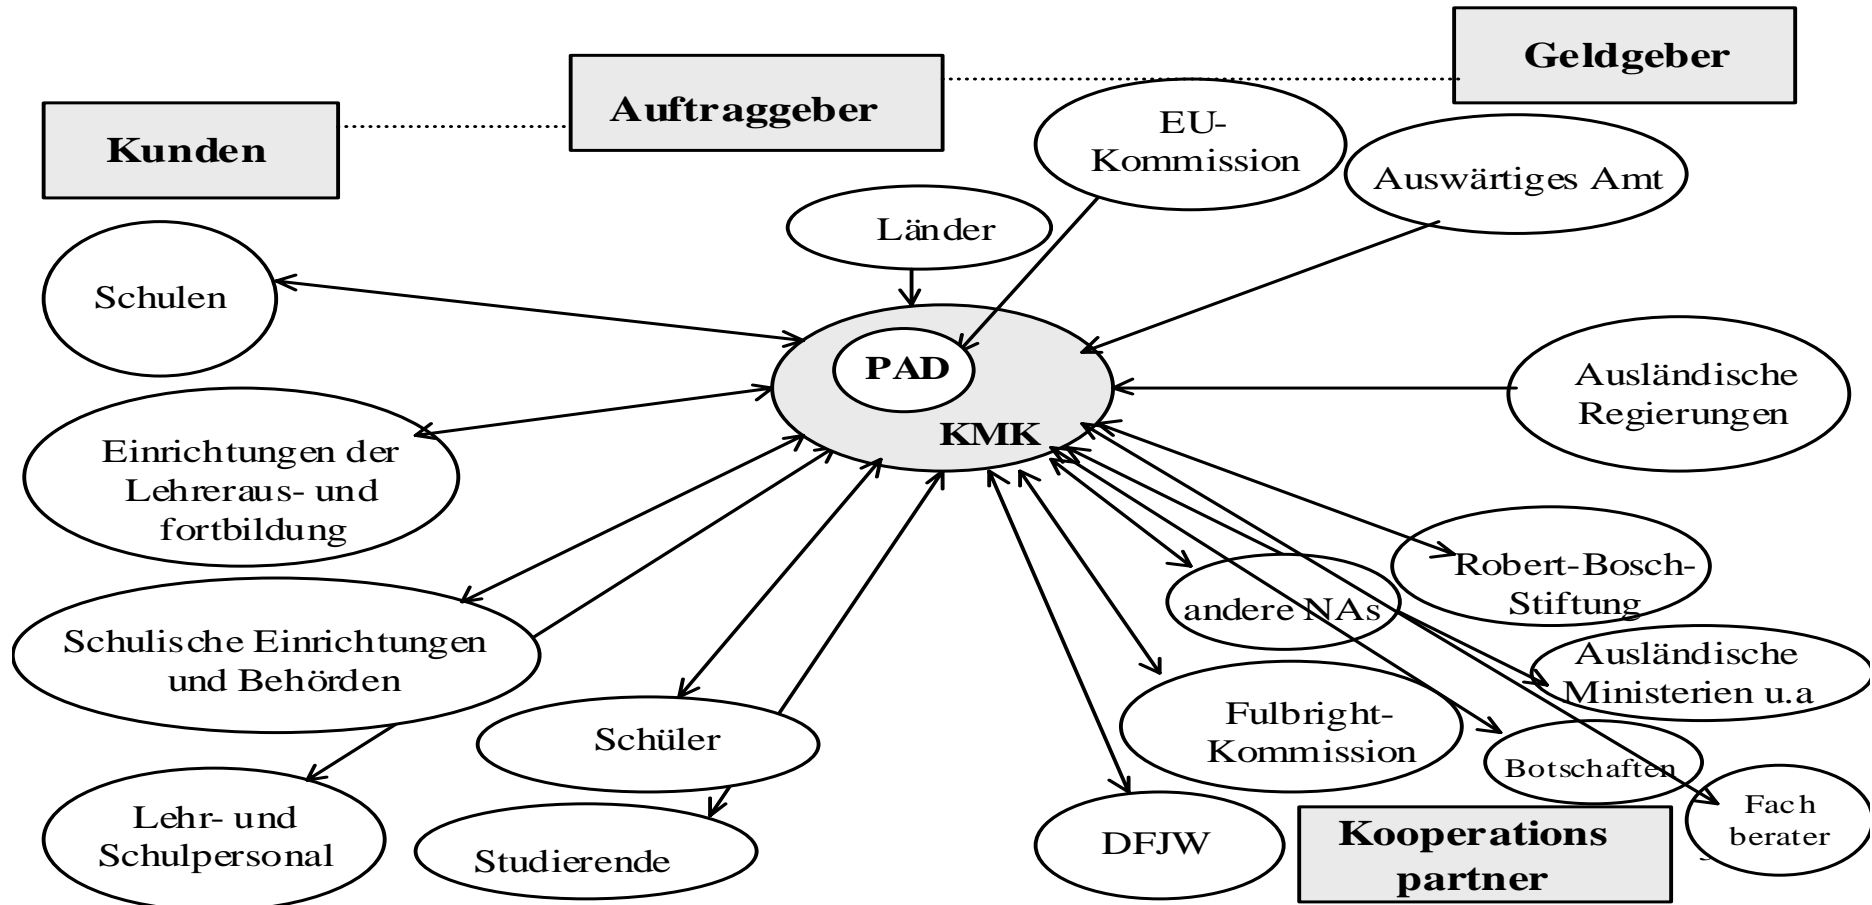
Geldgeber

Auftraggeber

Kunden

EU-Kommission

Auswärtiges Amt

Länder

Schulen

PAD

KMK

Ausländische Regierungen

Einrichtungen der Lehreraus- und fortbildung

Robert-Bosch-Stiftung

andere NAs

Schulische Einrichtungen und Behörden

Ausländische Ministerien u.a

Fulbright-Kommission

Schüler

Botschaften

Lehr- und Schulpersonal

Studierende

DFJW

Kooperations partner

Fach berater